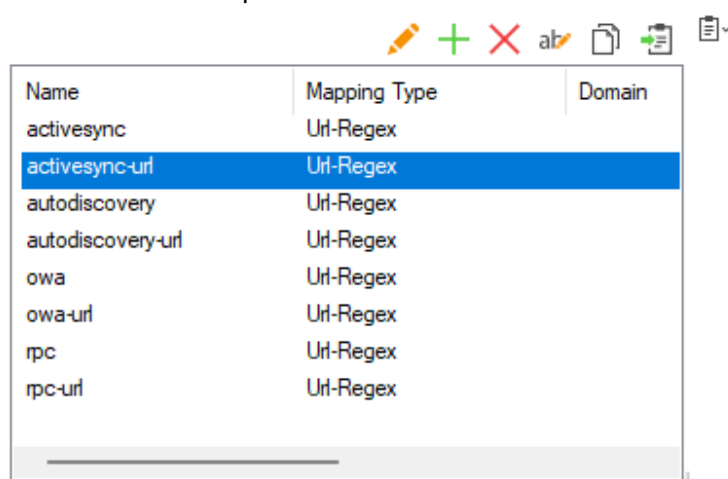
ab

| Name | Mapping Type | Domain |
|---|---|---|
| activesync | Url-Regex | |
| activesync-url | Url-Regex | |
| autodiscovery | Url-Regex | |
| autodiscovery-url | Url-Regex | |
| owa | Url-Regex | |
| owa-url | Url-Regex | |
| rpc | Url-Regex | |
| rpc-url | Url-Regex | |